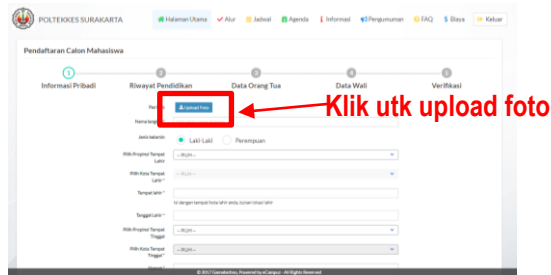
POLTEKKES SURAKARTA

Halaman Utama  Alur  Jadwal  Agenda  Informasi  Pengumuman  FAQ  $ Biaya  Keluar

Pendaftaran Calon Mahasiswa

1 Informasi Pribadi
2 Riwayat Pendidikan
3 Data Orang Tua
4 Data Wali
5 Verifikasi

Pas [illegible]  Upload Foto

Klik utk upload foto

Nama leng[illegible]

Jenis kelamin  Laki-Laki  Perempuan

Pilih Propinsi Tempat Lahir  -- PILIH --

Pilih Kota Tempat Lahir *  -- PILIH --

Tempat lahir *

Isi dengan tempat/kota lahir anda (sesuai ijasah)

Tanggal Lahir *

Pilih Propinsi Tempat Tinggal  -- PILIH --

Pilih Kota Tempat Tinggal *  -- PILIH --

© 2017 Garudadevu. Powered by eCampuz - All Rights Reserved